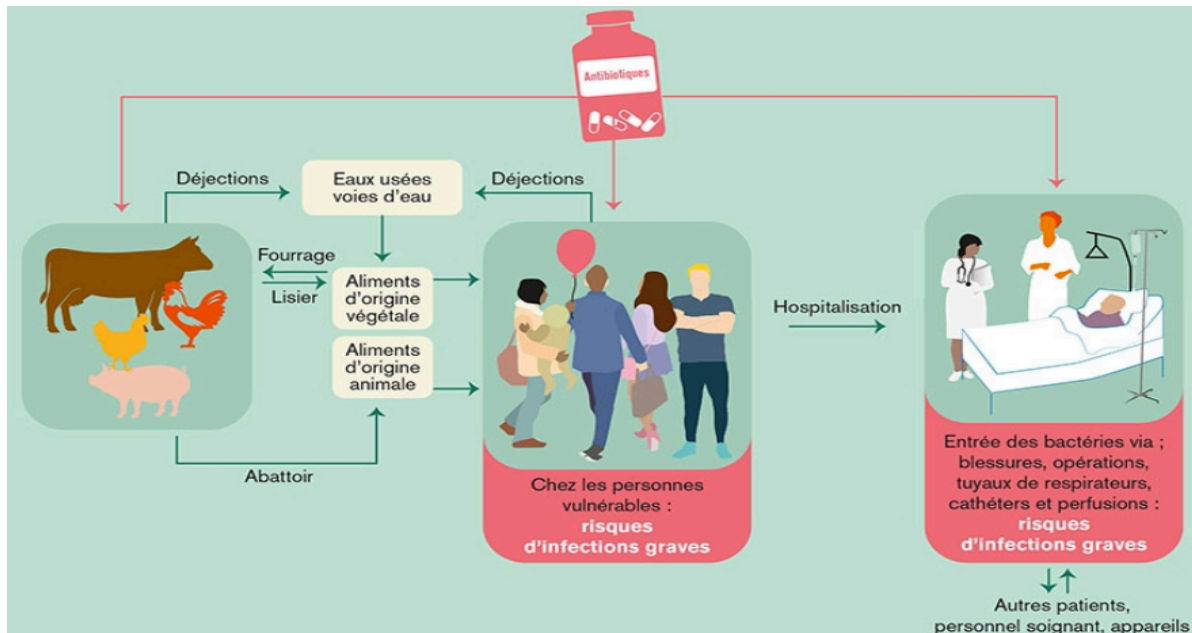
Antibiotiques

Déjections

Eaux usées voies d'eau

Déjections

Fourrage

Lisier

Aliments d'origine végétale

Aliments d'origine animale

Abattoir

Hospitalisation

Chez les personnes vulnérables : risques d'infections graves

Entrée des bactéries via ; blessures, opérations, tuyaux de respirateurs, cathéters et perfusions : risques d'infections graves

Autres patients, personnel soignant, appareils